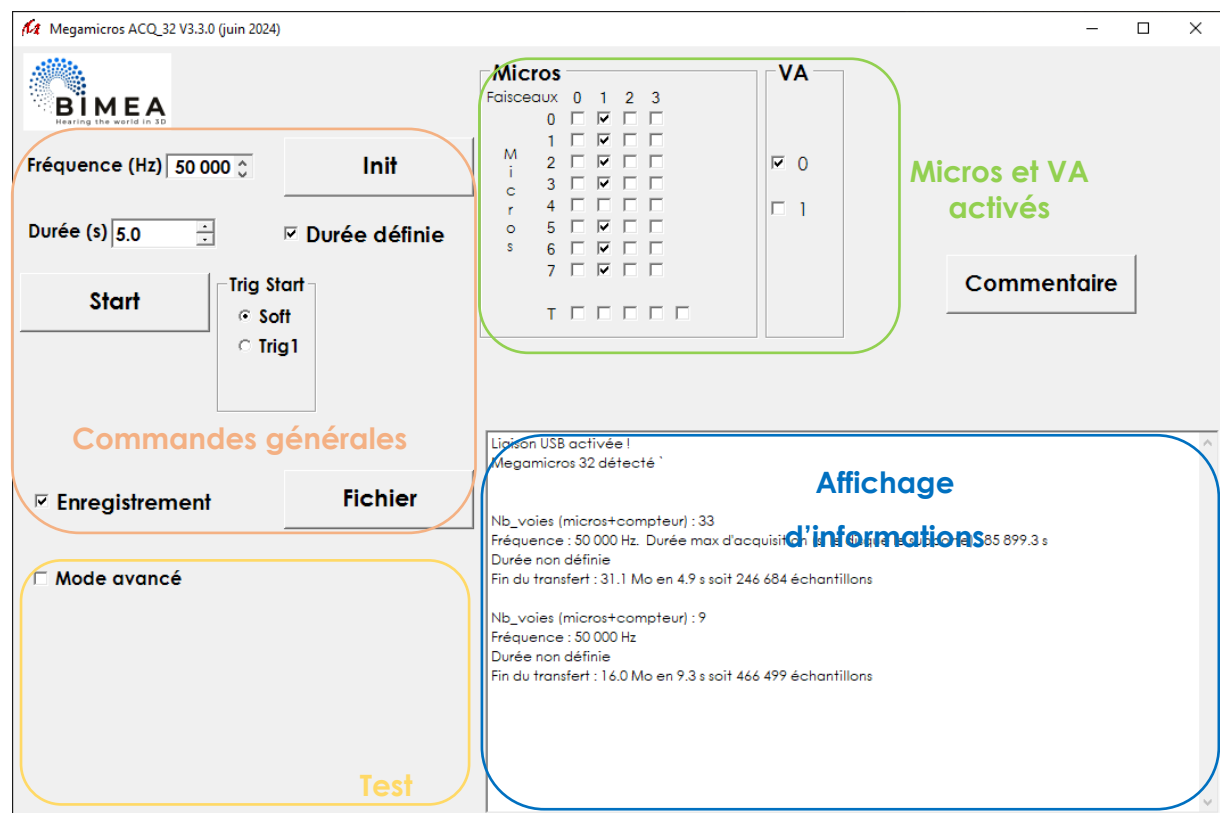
Megamicros ACQ_32 V3.3.0 (juin 2024)

BIMEA
Hearing the world in 3D

Fréquence (Hz) 50 000

Init

Durée (s) 5.0

Durée définie

Start

Trig Start
Soft
Trig1

Commandes générales

Enregistrement

Fichier

Mode avancé

Test

Micros
Faisceaux 0 1 2 3
Micros
0
1
2
3
4
5
6
7
T

VA
0
1

Micros et VA activés

Commentaire

Liaison USB activée !
Megamicros 32 détecté `

Affichage d'informations

Nb_voies (micros+compteur) : 33
Fréquence : 50 000 Hz. Durée max d'acquisition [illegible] 85 899.3 s
Durée non définie
Fin du transfert : 31.1 Mo en 4.9 s soit 246 684 échantillons

Nb_voies (micros+compteur) : 9
Fréquence : 50 000 Hz
Durée non définie
Fin du transfert : 16.0 Mo en 9.3 s soit 466 499 échantillons